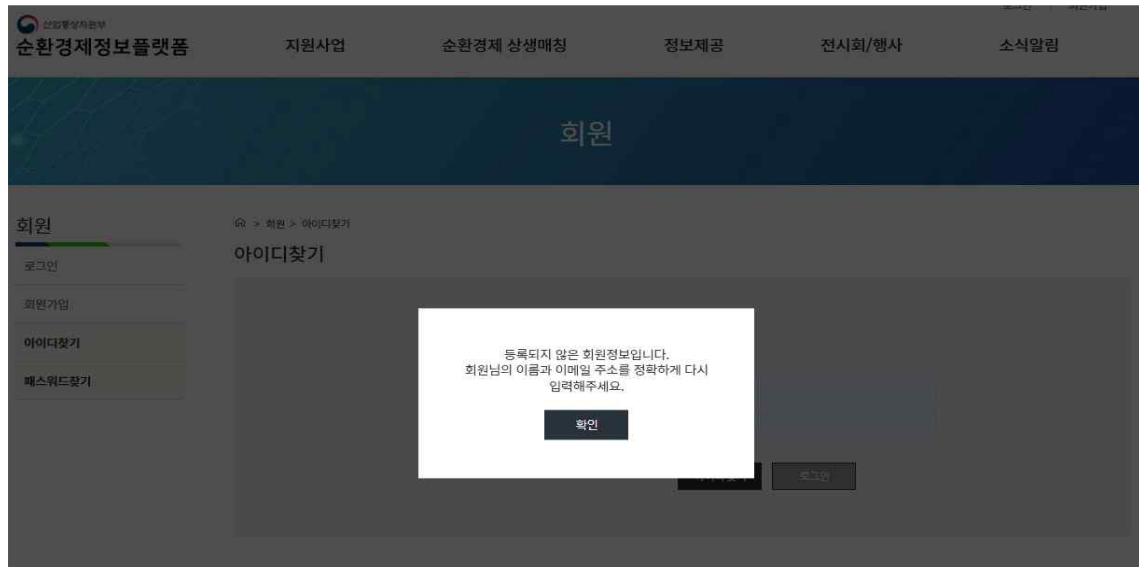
산업통상자원부
순환경제정보플랫폼

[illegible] | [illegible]

지원사업 순환경제 상생매칭 정보제공 전시회/행사 소식알림

회원

회원
로그인
회원가입
아이디찾기
패스워드찾기

> 회원 > 아이디찾기

아이디찾기

등록되지 않은 회원정보입니다.
회원님의 이름과 이메일 주소를 정확하게 다시 입력해주세요.

확인

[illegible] 로그인